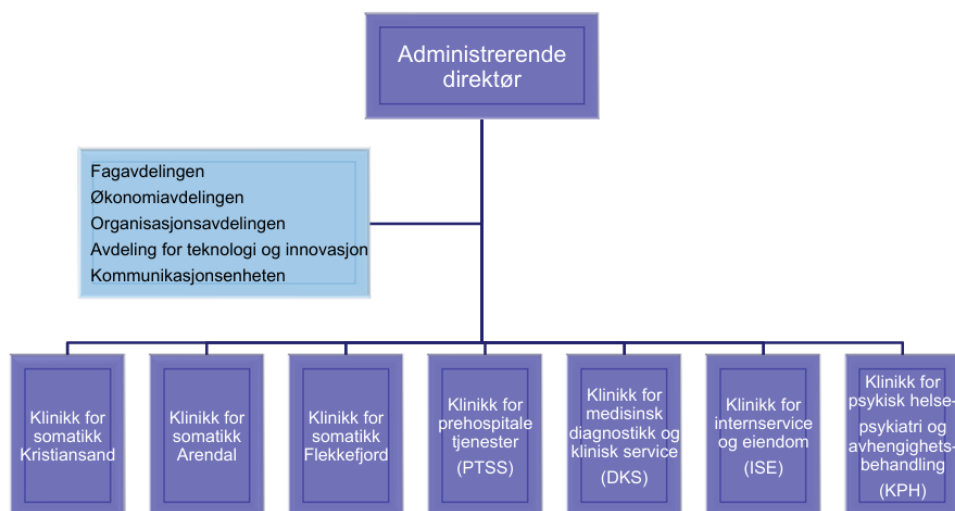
Administrerende direktør

Fagavdelingen
Økonomiavdelingen
Organisasjonsavdelingen
Avdeling for teknologi og innovasjon
Kommunikasjonsenheten

Klinikk for somatikk Kristiansand

Klinikk for somatikk Arendal

Klinikk for somatikk Flekkefjord

Klinikk for prehospitale tjenester (PTSS)

Klinikk for medisinsk diagnostikk og klinisk service (DKS)

Klinikk for internservice og eiendom (ISE)

Klinikk for psykisk helse- psykiatri og avhengighets- behandling (KPH)